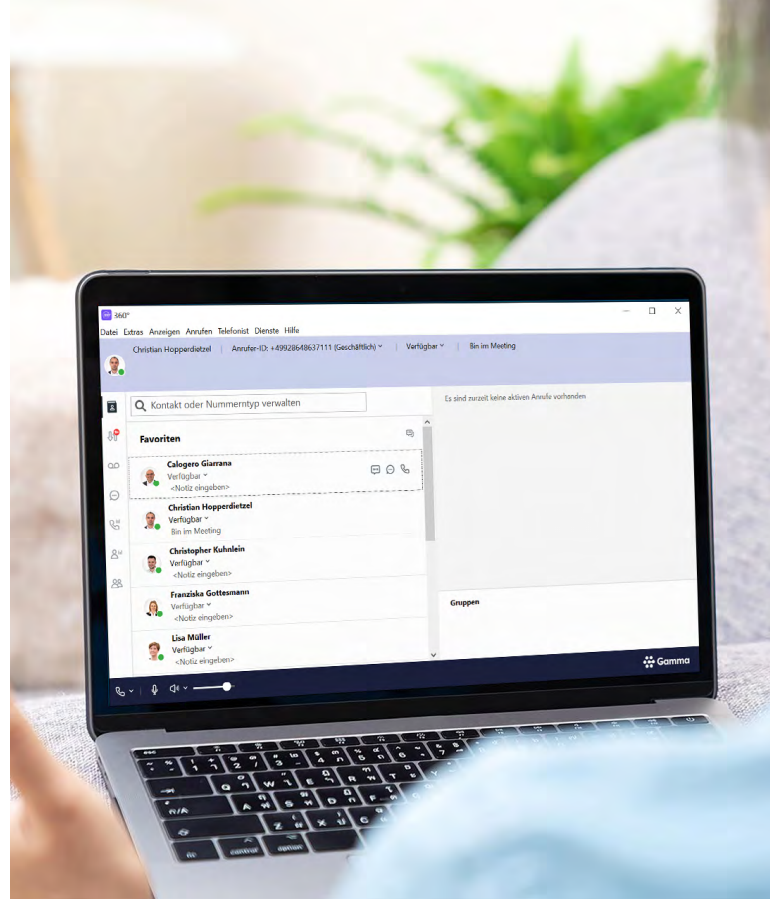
360°

Datei Extras Anzeigen Anrufen Telefonist Dienste Hilfe

Christian Hopperdietzel | Anrufer-ID: +49928648637111 (Geschäftlich) | Verfügbar | Bin im Meeting

Kontakt oder Nummerntyp verwalten

Es sind zurzeit keine aktiven Anrufe vorhanden

Favoriten

Calogero Giarrana
Verfügbar
<Notiz eingeben>

Christian Hopperdietzel
Verfügbar
Bin im Meeting

Christopher Kuhnlein
Verfügbar
<Notiz eingeben>

Franziska Gottesmann
Verfügbar
<Notiz eingeben>

Lisa Müller
Verfügbar
<Notiz eingeben>

Gruppen

Gamma